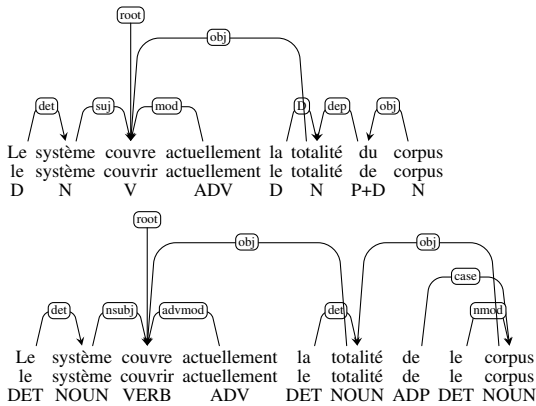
root
obj
det suj mod D dep obj

| Le | système | couvre | actuellement | la | totalité | du | corpus |
|---|---|---|---|---|---|---|---|
| le | système | couvrir | actuellement | le | totalité | de | corpus |
| D | N | V | ADV | D | N | P+D | N |

root
obj
obj
case
det nsubj advmod det nmod

| Le | système | couvre | actuellement | la | totalité | de | le | corpus |
|---|---|---|---|---|---|---|---|---|
| le | système | couvrir | actuellement | le | totalité | de | le | corpus |
| DET | NOUN | VERB | ADV | DET | NOUN | ADP | DET | NOUN |